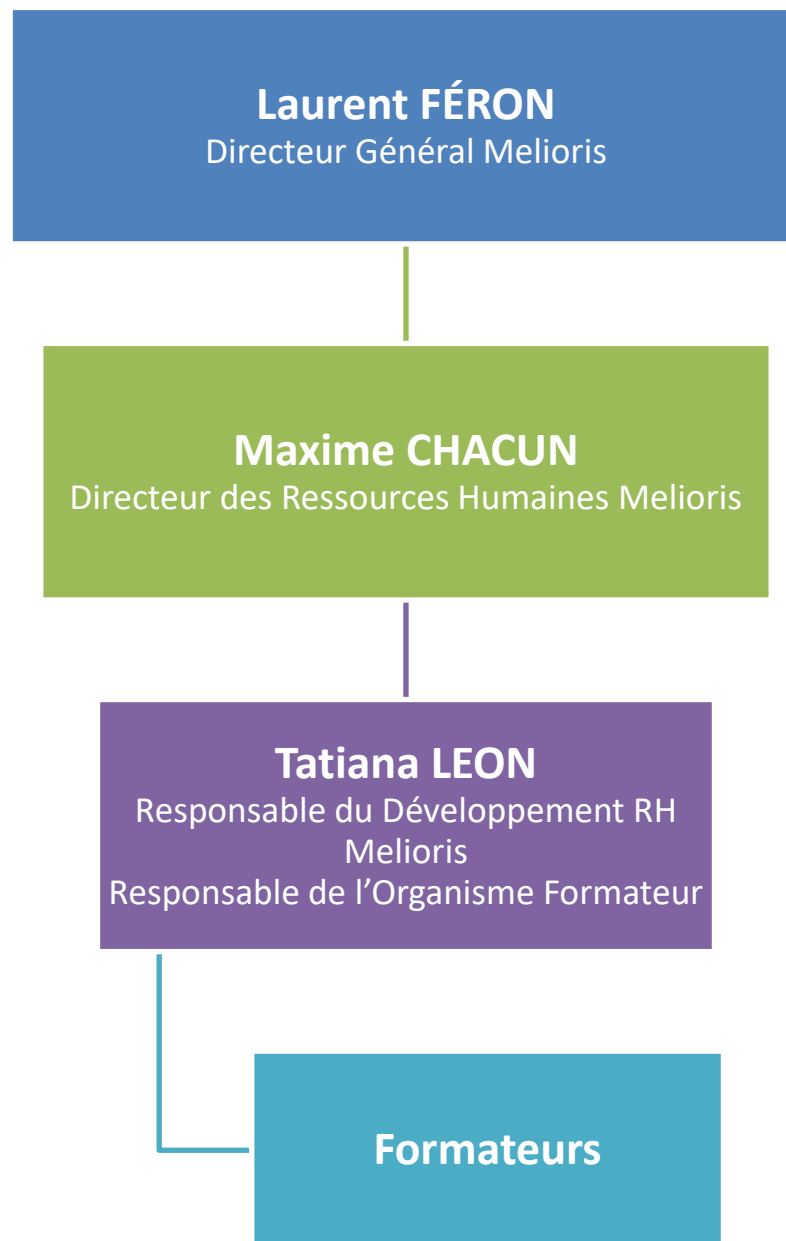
Laurent FÉRON
Directeur Général Melioris

Maxime CHACUN
Directeur des Ressources Humaines Melioris

Tatiana LEON
Responsable du Développement RH Melioris
Responsable de l’Organisme Formateur

Formateurs